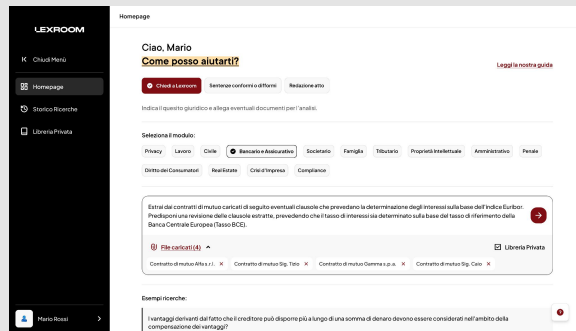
LEXROOM

Chiudi Menù

Homepage

Storico Ricerche

Libreria Privata

Mario Rossi

Homepage

Ciao, Mario
Come posso aiutarti?

Leggi la nostra guida

Chiedi a Lexroom
Sentenze conformi o difformi
Redazione atto

Indica il quesito giuridico e allega eventuali documenti per l'analisi.

Seleziona il modulo:

Privacy
Lavoro
Civile
Bancario e Assicurativo
Societario
Famiglia
Tributario
Proprietà Intellettuale
Amministrativo
Penale
Diritto dei Consumatori
Real Estate
Crisi d'Impresa
Compliance

Estrai dai contratti di mutuo caricati di seguito eventuali clausole che prevedano la determinazione degli interessi sulla base dell'indice Euribor. Predisponi una revisione delle clausole estratte, prevedendo che il tasso di interessi sia determinato sulla base del tasso di riferimento della Banca Centrale Europea (Tasso BCE).

File caricati (4)

Libreria Privata

Contratto di mutuo Alfa s.r.l.
Contratto di mutuo Sig. Tizio
Contratto di mutuo Gamma s.p.a.
Contratto di mutuo Sig. Caio

Esempi ricerche:

I vantaggi derivanti dal fatto che il creditore può disporre più a lungo di una somma di denaro devono essere considerati nell'ambito della compensazione dei vantaggi?